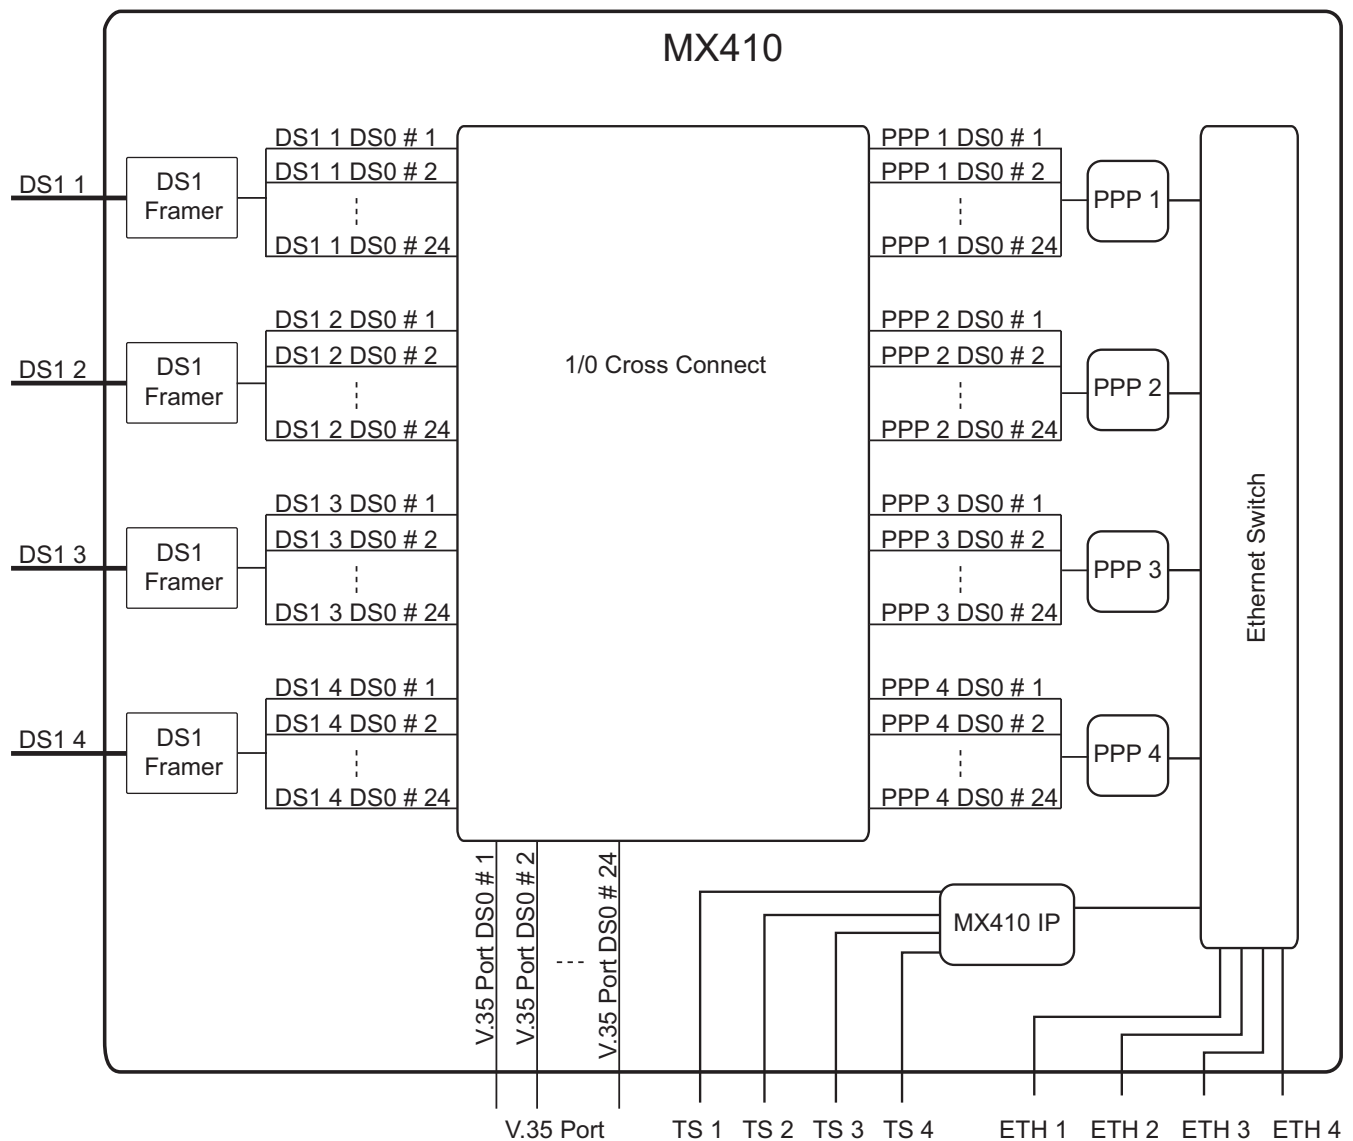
MX410

DS1 1
DS1 Framer
DS1 1 DS0 # 1
DS1 1 DS0 # 2
DS1 1 DS0 # 24

DS1 2
DS1 Framer
DS1 2 DS0 # 1
DS1 2 DS0 # 2
DS1 2 DS0 # 24

DS1 3
DS1 Framer
DS1 3 DS0 # 1
DS1 3 DS0 # 2
DS1 3 DS0 # 24

DS1 4
DS1 Framer
DS1 4 DS0 # 1
DS1 4 DS0 # 2
DS1 4 DS0 # 24

1/0 Cross Connect

PPP 1 DS0 # 1
PPP 1 DS0 # 2
PPP 1 DS0 # 24
PPP 1

PPP 2 DS0 # 1
PPP 2 DS0 # 2
PPP 2 DS0 # 24
PPP 2

PPP 3 DS0 # 1
PPP 3 DS0 # 2
PPP 3 DS0 # 24
PPP 3

PPP 4 DS0 # 1
PPP 4 DS0 # 2
PPP 4 DS0 # 24
PPP 4

Ethernet Switch

V.35 Port DS0 # 1
V.35 Port DS0 # 2
---
V.35 Port DS0 # 24

MX410 IP

V.35 Port
TS 1 TS 2 TS 3 TS 4
ETH 1 ETH 2 ETH 3 ETH 4